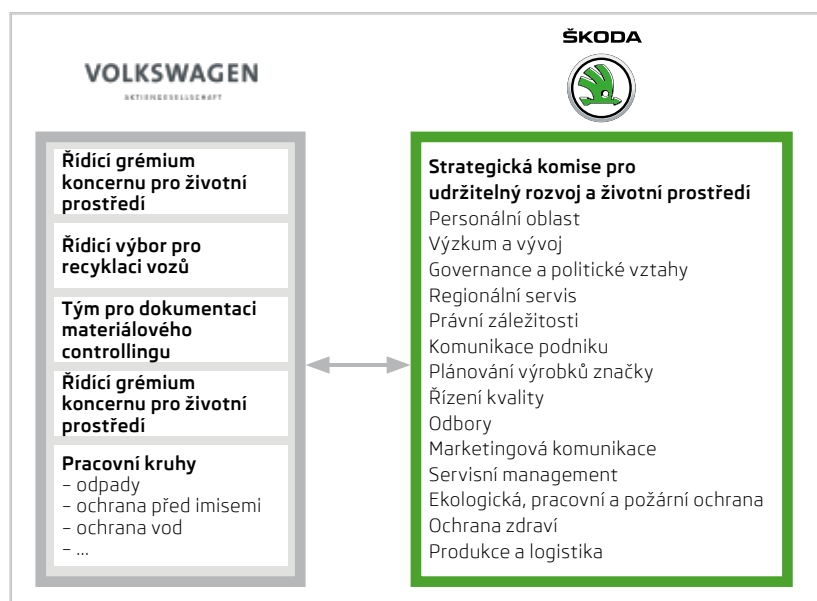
VOLKSWAGEN
AKTIENGESELLSCHAFT

ŠKODA

Řídící grémium koncernu pro životní prostředí

Řídící výbor pro recyklaci vozů

Tým pro dokumentaci materiálového controllingu

Řídící grémium koncernu pro životní prostředí

Pracovní kruhy
– odpady
– ochrana před imisemi
– ochrana vod
– ...

Strategická komise pro udržitelný rozvoj a životní prostředí
Personální oblast
Výzkum a vývoj
Governance a politické vztahy
Regionální servis
Právní záležitosti
Komunikace podniku
Plánování výrobků značky
Řízení kvality
Odbory
Marketingová komunikace
Servisní management
Ekologická, pracovní a požární ochrana
Ochrana zdraví
Produkce a logistika